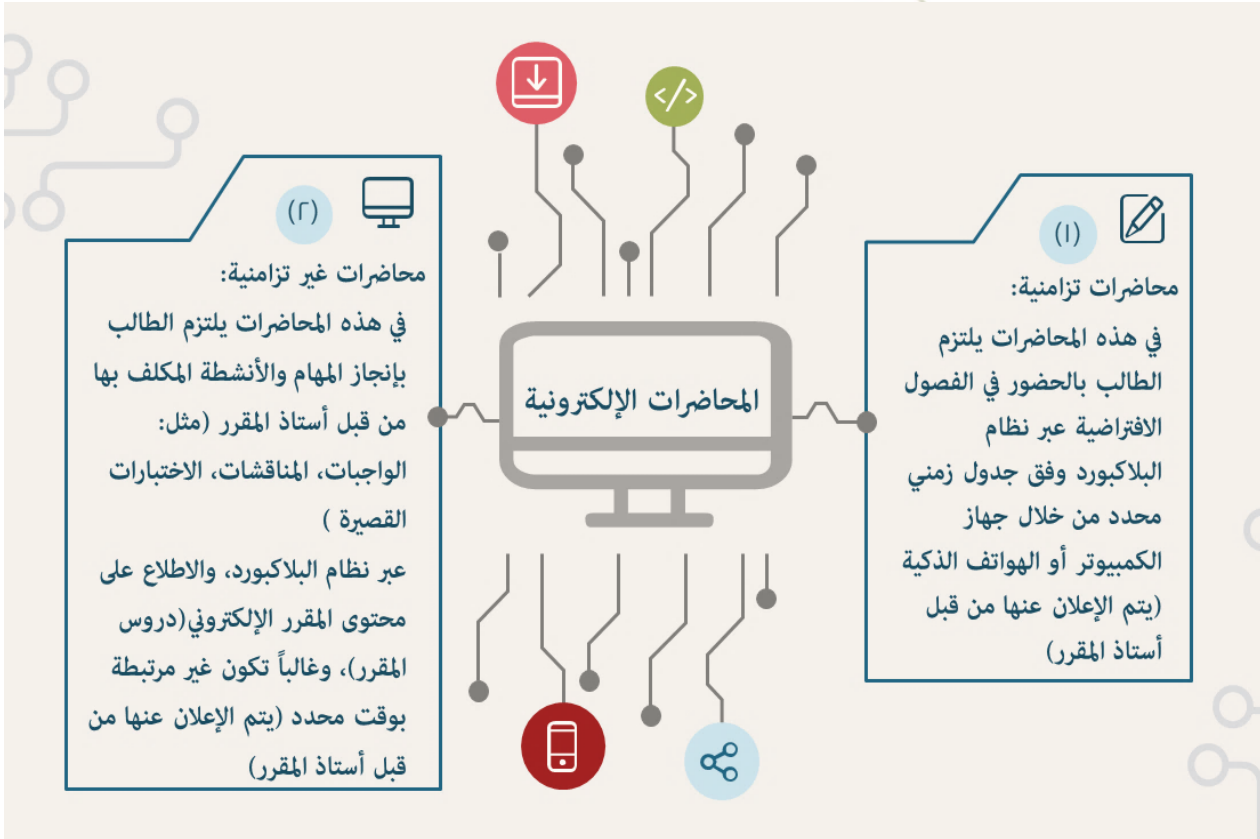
(١)

محاضرات تزامنية:

في هذه المحاضرات يلتزم الطالب بالحضور في الفصول الافتراضية عبر نظام البلاكبورد وفق جدول زمني محدد من خلال جهاز الكمبيوتر أو الهواتف الذكية (يتم الإعلان عنها من قبل أستاذ المقرر)

المحاضرات الإلكترونية

(٢)

محاضرات غير تزامنية:

في هذه المحاضرات يلتزم الطالب بإنجاز المهام والأنشطة المكلف بها من قبل أستاذ المقرر (مثل: الواجبات، المناقشات، الاختبارات القصيرة )

عبر نظام البلاكبورد، والاطلاع على محتوى المقرر الإلكتروني(دروس المقرر)، وغالباً تكون غير مرتبطة بوقت محدد (يتم الإعلان عنها من قبل أستاذ المقرر)